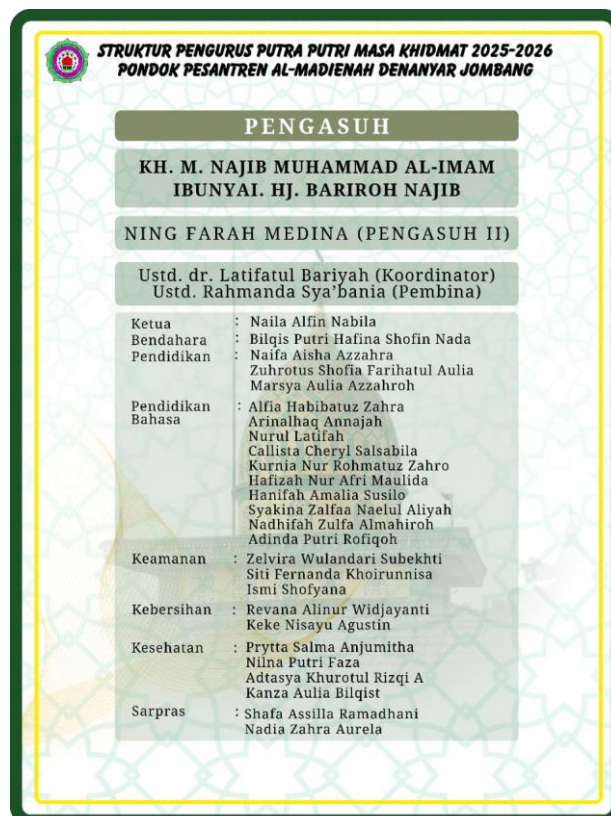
STRUKTUR PENGURUS PUTRA PUTRI MASA KHIDMAT 2025-2026
PONDOK PESANTREN AL-MADIENAH DENANYAR JOMBANG

PENGASUH

KH. M. NAJIB MUHAMMAD AL-IMAM
IBUNYAI. HJ. BARIROH NAJIB

NING FARAH MEDINA (PENGASUH II)

Ustd. dr. Latifatul Bariyah (Koordinator)
Ustd. Rahmanda Sya'bania (Pembina)

| | |
|---|---|
| Ketua | : Naila Alfin Nabila |
| Bendahara | : Bilqis Putri Hafina Shofin Nada |
| Pendidikan | : Naifa Aisha Azzahra<br>Zuhrotus Shofia Farihatul Aulia<br>Marsya Aulia Azzahroh |
| Pendidikan Bahasa | : Alfia Habibatuz Zahra<br>Arinalhaq Annajah<br>Nurul Latifah<br>Callista Cheryl Salsabila<br>Kurnia Nur Rohmatuz Zahro<br>Hafizah Nur Afri Maulida<br>Hanifah Amalia Susilo<br>Syakina Zalfaa Naelul Aliyah<br>Nadhifah Zulfa Almahiroh<br>Adinda Putri Rofiqoh |
| Keamanan | : Zelvira Wulandari Subekhti<br>Siti Fernanda Khoirunnisa<br>Ismi Shofyana |
| Kebersihan | : Revana Alinur Widjayanti<br>Keke Nisayu Agustin |
| Kesehatan | : Prytta Salma Anjumitha<br>Nilna Putri Faza<br>Adtasya Khurotul Rizqi A<br>Kanza Aulia Bilqist |
| Sarpras | : Shafa Assilla Ramadhani<br>Nadia Zahra Aurela |